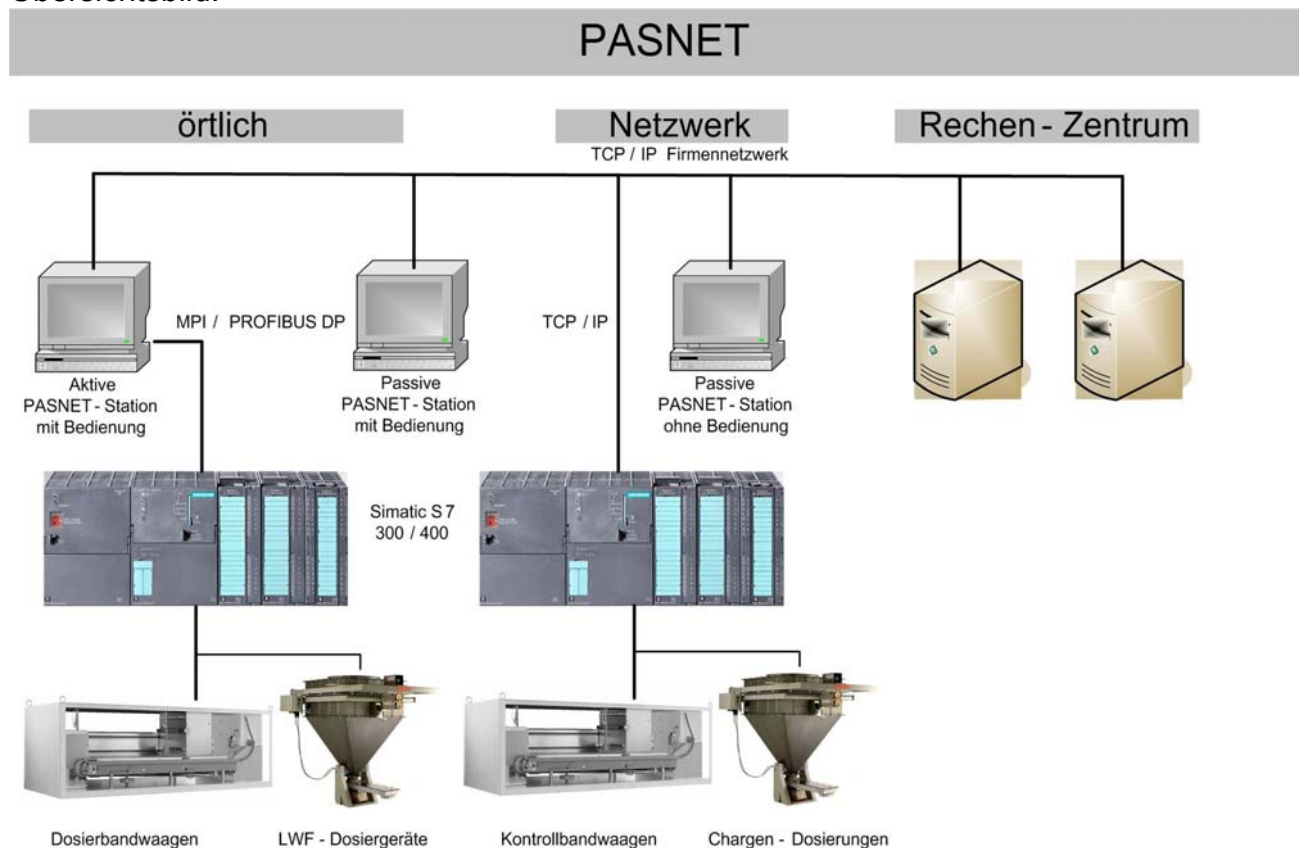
Übersichtsbild:

PASNET

örtlich

Netzwerk
TCP / IP Firmennetzwerk

Rechen - Zentrum

MPI / PROFIBUS DP

TCP / IP

Aktive PASNET - Station mit Bedienung

Passive PASNET - Station mit Bedienung

Passive PASNET - Station ohne Bedienung

Simatic S 7 300 / 400

Dosierbandwaagen

LWF - Dosiergeräte

Kontrollbandwaagen

Chargen - Dosierungen